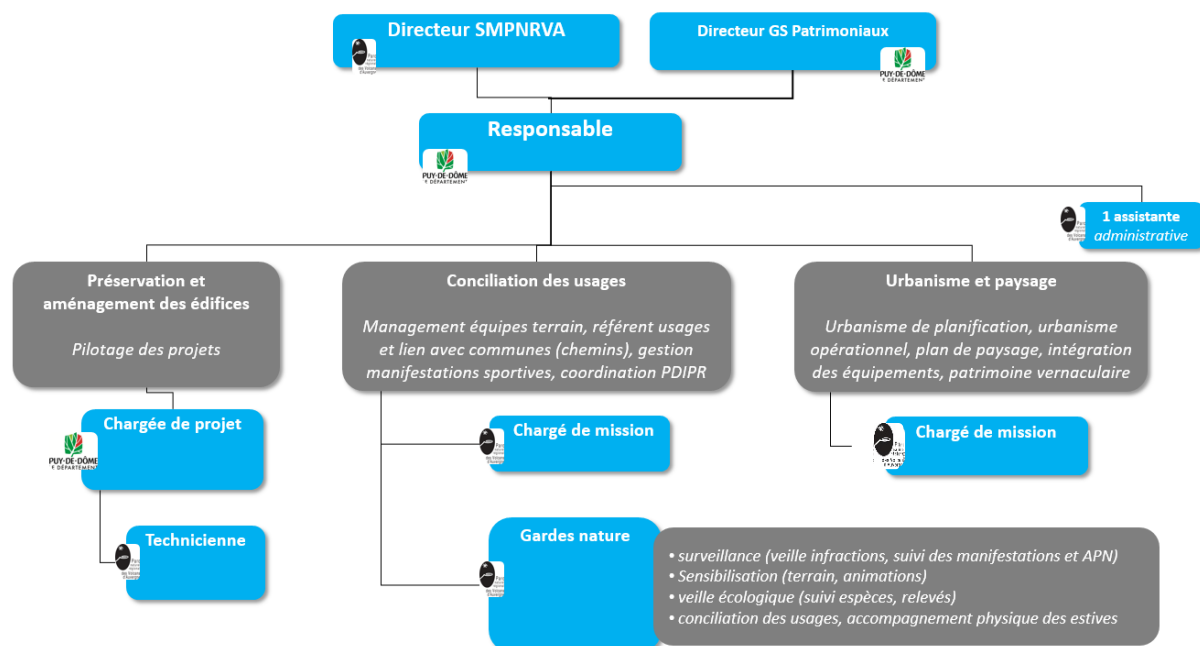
Directeur SMPNRVA

Directeur GS Patrimoniaux

PUY-DE-DÔME
LE DÉPARTEMENT

Responsable

PUY-DE-DÔME
LE DÉPARTEMENT

1 assistante
administrative

Préservation et aménagement des édifices

Pilotage des projets

Conciliation des usages

Management équipes terrain, référent usages et lien avec communes (chemins), gestion manifestations sportives, coordination PDIPR

Urbanisme et paysage

Urbanisme de planification, urbanisme opérationnel, plan de paysage, intégration des équipements, patrimoine vernaculaire

Chargée de projet

PUY-DE-DÔME
LE DÉPARTEMENT

Chargé de mission

Chargé de mission

Technicienne

Gardes nature

• surveillance (veille infractions, suivi des manifestations et APN)
• Sensibilisation (terrain, animations)
• veille écologique (suivi espèces, relevés)
• conciliation des usages, accompagnement physique des estives